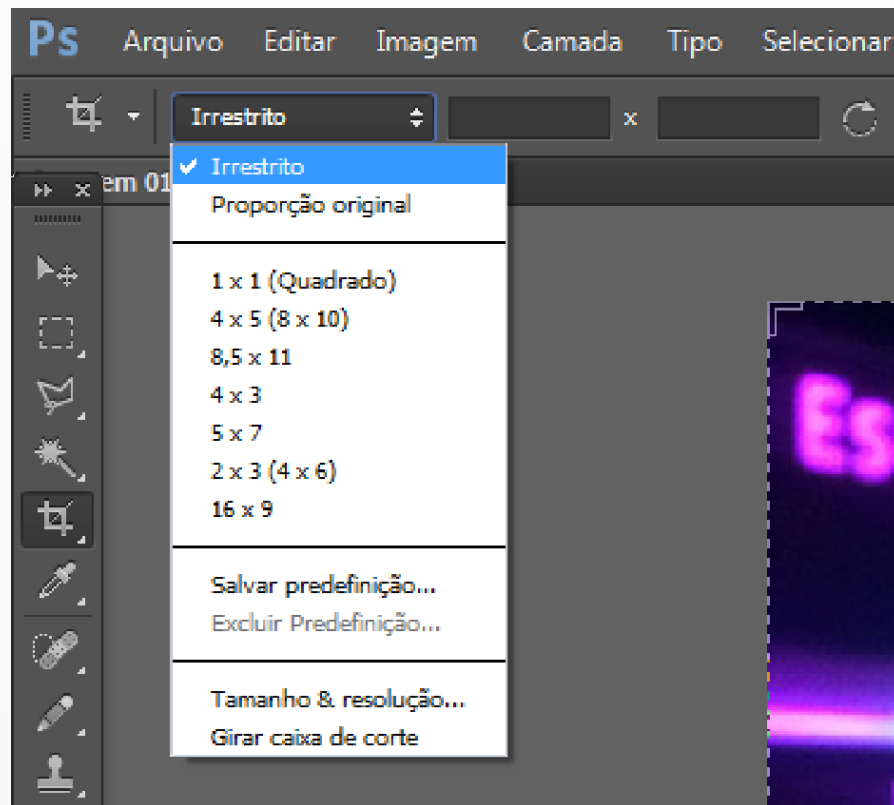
Ps Arquivo Editar Imagem Camada Tipo Selecionar

Irrestrito x

em 01

✔ Irrestrito
Proporção original

1 x 1 (Quadrado)
4 x 5 (8 x 10)
8,5 x 11
4 x 3
5 x 7
2 x 3 (4 x 6)
16 x 9

Salvar predefinição...
Excluir Predefinição...

Tamanho & resolução...
Girar caixa de corte

Es